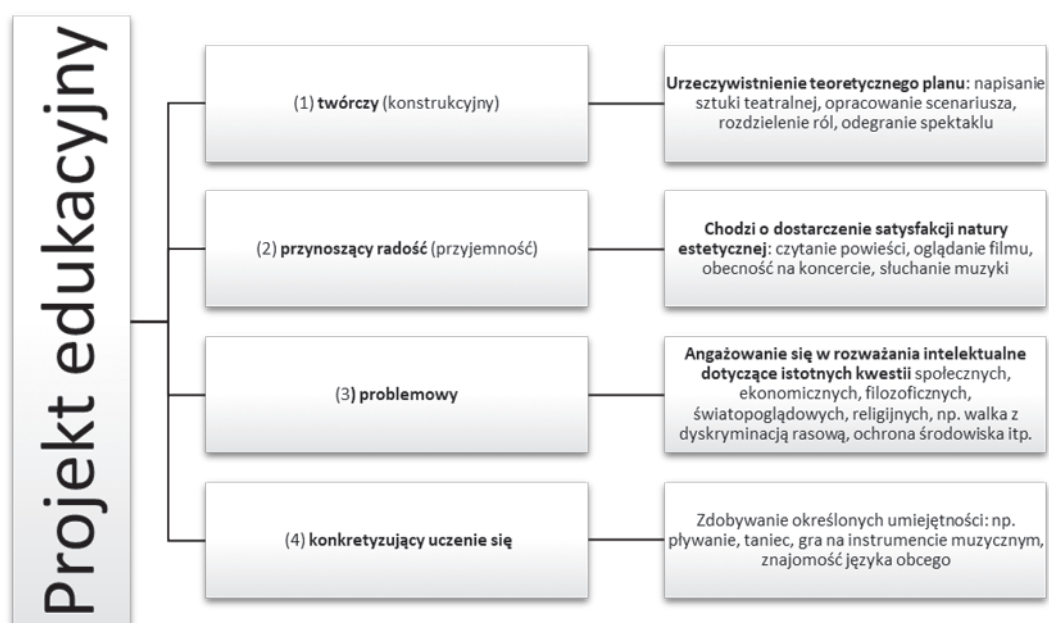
Projekt edukacyjny

(1) twórczy (konstrukcyjny)

Urzeczywistnienie teoretycznego planu: napisanie sztuki teatralnej, opracowanie scenariusza, rozdzielenie ról, odegranie spektaklu

(2) przynoszący radość (przyjemność)

Chodzi o dostarczenie satysfakcji natury estetycznej: czytanie powieści, oglądanie filmu, obecność na koncercie, słuchanie muzyki

(3) problemowy

Angażowanie się w rozważania intelektualne dotyczące istotnych kwestii społecznych, ekonomicznych, filozoficznych, światopoglądowych, religijnych, np. walka z dyskryminacją rasową, ochrona środowiska itp.

(4) konkretyzujący uczenie się

Zdobywanie określonych umiejętności: np. pływanie, taniec, gra na instrumencie muzycznym, znajomość języka obcego